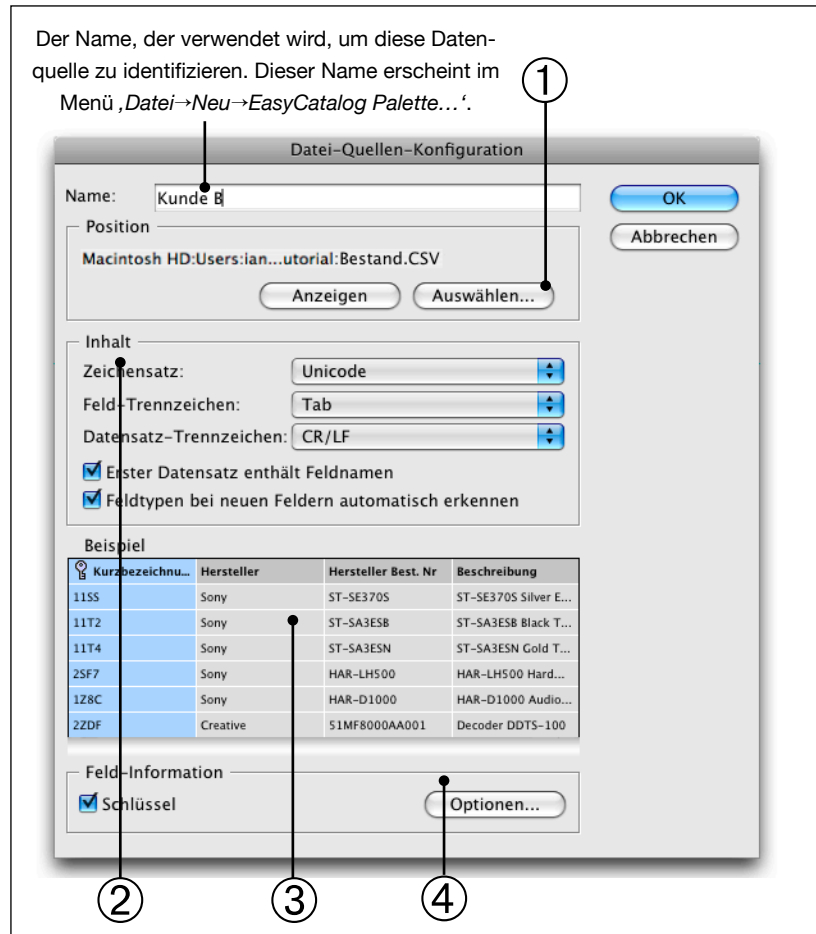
Der Name, der verwendet wird, um diese Datenquelle zu identifizieren. Dieser Name erscheint im Menü *‚Datei→Neu→EasyCatalog Palette…‘*.

①

Datei-Quellen-Konfiguration

Name: Kunde B

OK

Abbrechen

Position

Macintosh HD:Users:ian...utorial:Bestand.CSV

Anzeigen

Auswählen...

Inhalt

Zeichensatz: Unicode

Feld-Trennzeichen: Tab

Datensatz-Trennzeichen: CR/LF

Erster Datensatz enthält Feldnamen

Feldtypen bei neuen Feldern automatisch erkennen

Beispiel

| Kurzbezeichnu... | Hersteller | Hersteller Best. Nr | Beschreibung |
|---|---|---|---|
| 11SS | Sony | ST-SE370S | ST-SE370S Silver E... |
| 11T2 | Sony | ST-SA3ESB | ST-SA3ESB Black T... |
| 11T4 | Sony | ST-SA3ESN | ST-SA3ESN Gold T... |
| 2SF7 | Sony | HAR-LH500 | HAR-LH500 Hard... |
| 1Z8C | Sony | HAR-D1000 | HAR-D1000 Audio... |
| 2ZDF | Creative | 51MF8000AA001 | Decoder DDTS-100 |

Feld-Information

Schlüssel

Optionen...

②

③

④